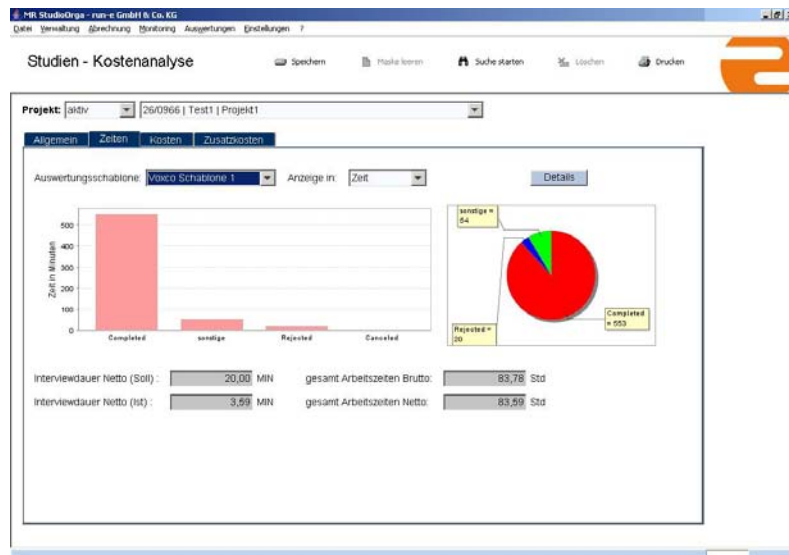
MR StudioOrga - run-e GmbH & Co. KG

Datei Verwaltung Abrechnung Monitoring Auswertungen Einstellungen ?

Studien - Kostenanalyse

Speichern Maske leeren Suche starten Löschen Drucken

Projekt: aktiv 26/0966 | Test1 | Projekt1

Allgemein Zeiten Kosten Zusatzkosten

Auswertungsschablone: Voxco Schablone 1 Anzeige in: Zeit Details

500
400
300
200
100
0

Zeit in Minuten

Completed sonstige Rejected Canceled

sonstige = 54

Rejected = 20

Completed = 553

Interviewdauer Netto (Soll) : 20,00 MIN gesamt Arbeitszeiten Brutto: 83,78 Std

Interviewdauer Netto (Ist) : 3,59 MIN gesamt Arbeitszeiten Netto: 83,59 Std